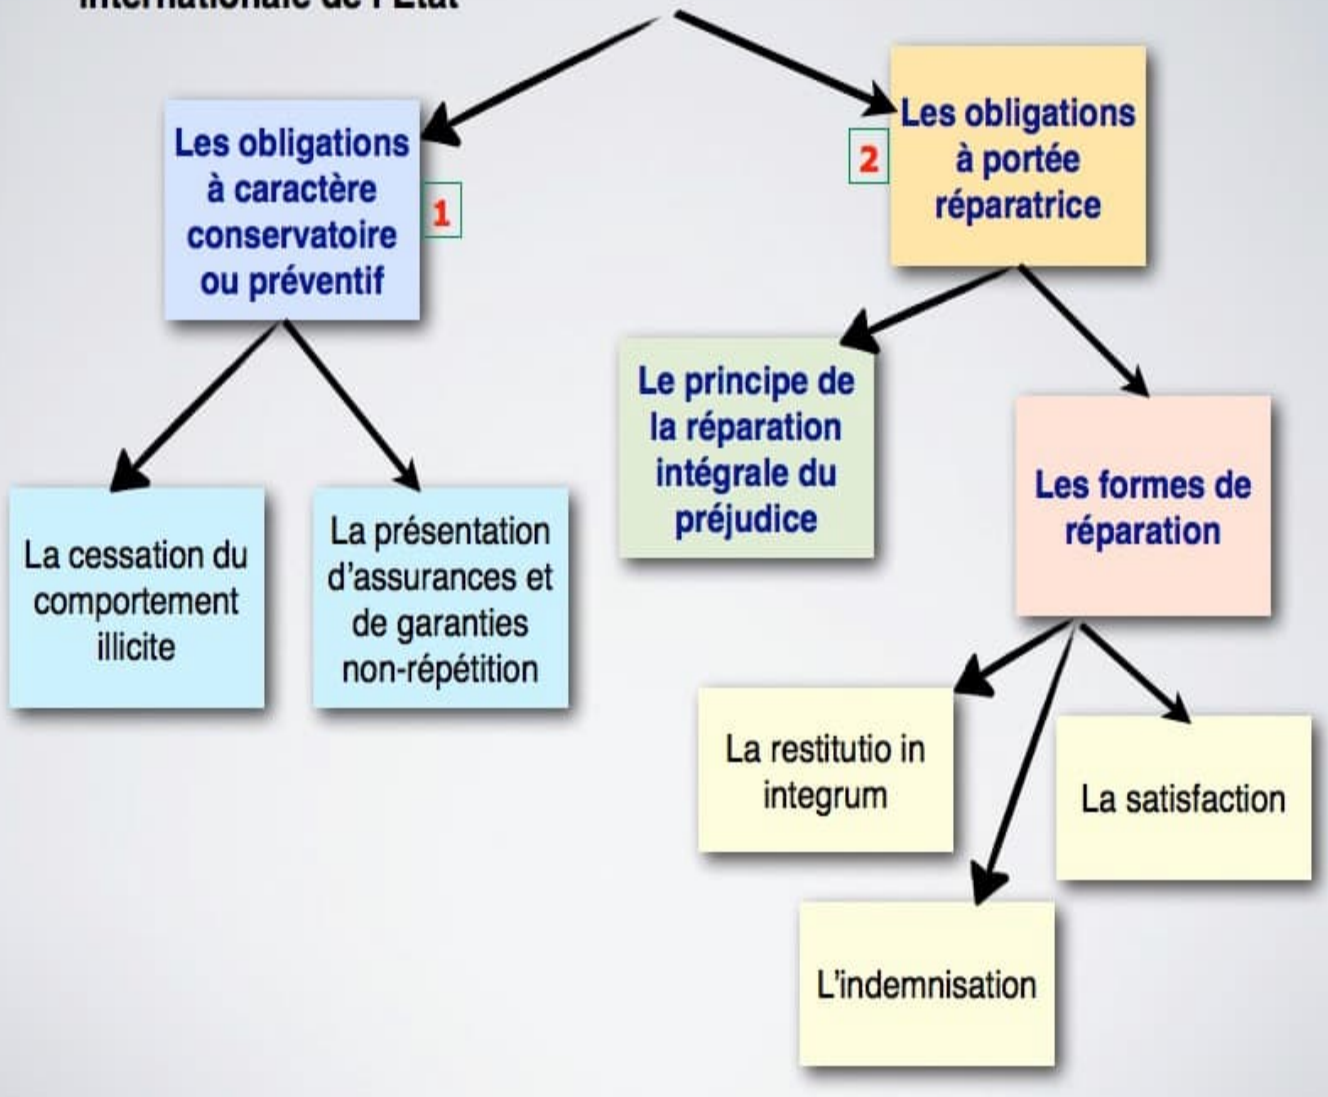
internationale de l'Etat

Les obligations à caractère conservatoire ou préventif

1

2

Les obligations à portée réparatrice

La cessation du comportement illicite

La présentation d'assurances et de garanties non-répétition

Le principe de la réparation intégrale du préjudice

Les formes de réparation

La restitutio in integrum

La satisfaction

L'indemnisation